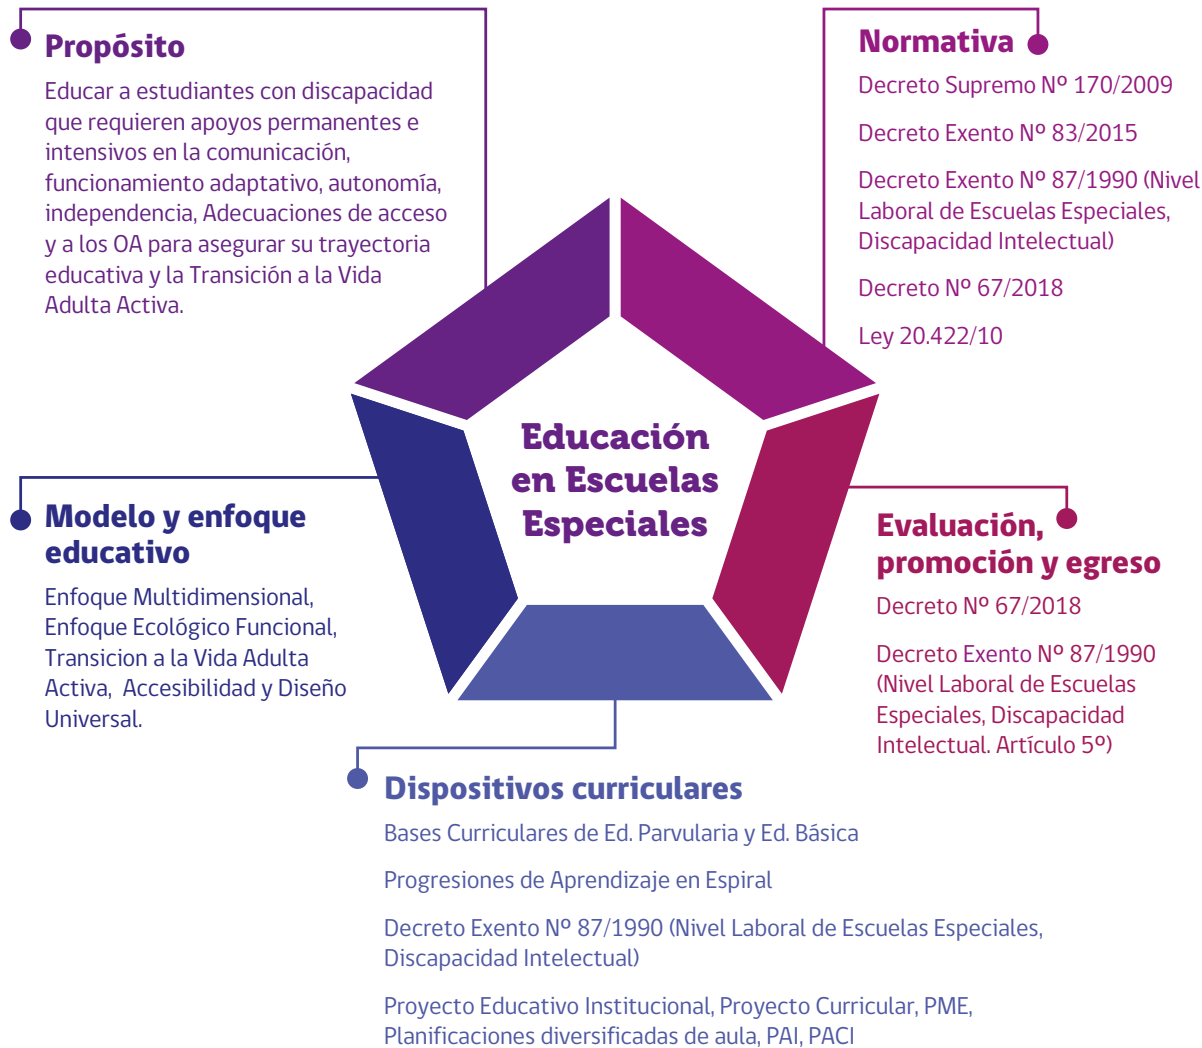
Propósito

Educar a estudiantes con discapacidad que requieren apoyos permanentes e intensivos en la comunicación, funcionamiento adaptativo, autonomía, independencia, Adecuaciones de acceso y a los OA para asegurar su trayectoria educativa y la Transición a la Vida Adulta Activa.

Normativa

Decreto Supremo Nº 170/2009

Decreto Exento Nº 83/2015

Decreto Exento Nº 87/1990 (Nivel Laboral de Escuelas Especiales, Discapacidad Intelectual)

Decreto Nº 67/2018

Ley 20.422/10

Educación en Escuelas Especiales

Modelo y enfoque educativo

Enfoque Multidimensional, Enfoque Ecológico Funcional, Transicion a la Vida Adulta Activa, Accesibilidad y Diseño Universal.

Evaluación, promoción y egreso

Decreto Nº 67/2018

Decreto Exento Nº 87/1990 (Nivel Laboral de Escuelas Especiales, Discapacidad Intelectual. Artículo 5º)

Dispositivos curriculares

Bases Curriculares de Ed. Parvularia y Ed. Básica

Progresiones de Aprendizaje en Espiral

Decreto Exento Nº 87/1990 (Nivel Laboral de Escuelas Especiales, Discapacidad Intelectual)

Proyecto Educativo Institucional, Proyecto Curricular, PME, Planificaciones diversificadas de aula, PAI, PACI